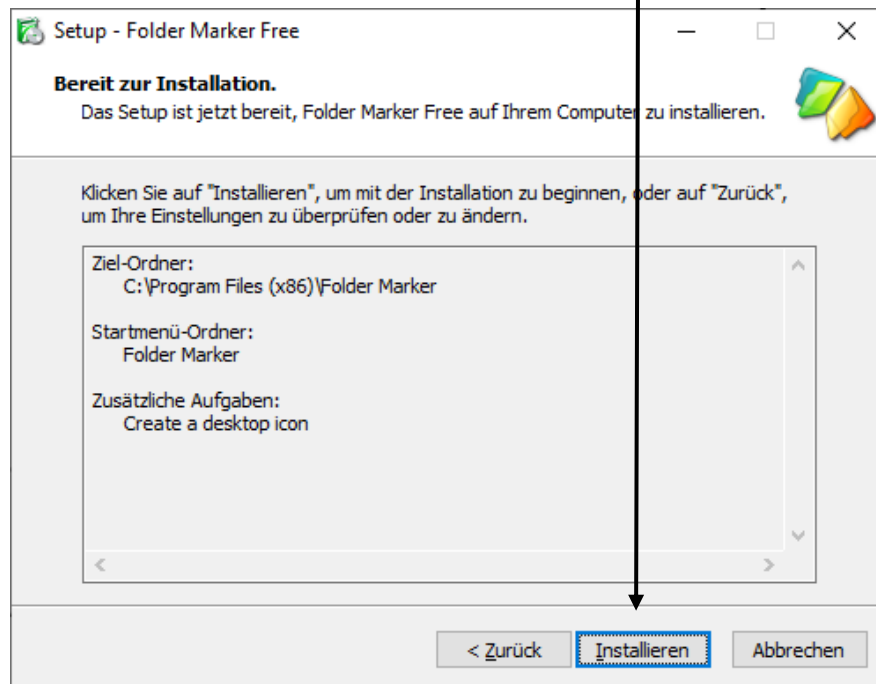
Setup - Folder Marker Free

Bereit zur Installation.
Das Setup ist jetzt bereit, Folder Marker Free auf Ihrem Computer zu installieren.

Klicken Sie auf "Installieren", um mit der Installation zu beginnen, oder auf "Zurück", um Ihre Einstellungen zu überprüfen oder zu ändern.

Ziel-Ordner:
C:\Program Files (x86)\Folder Marker

Startmenü-Ordner:
Folder Marker

Zusätzliche Aufgaben:
Create a desktop icon

< Zurück | Installieren | Abbrechen